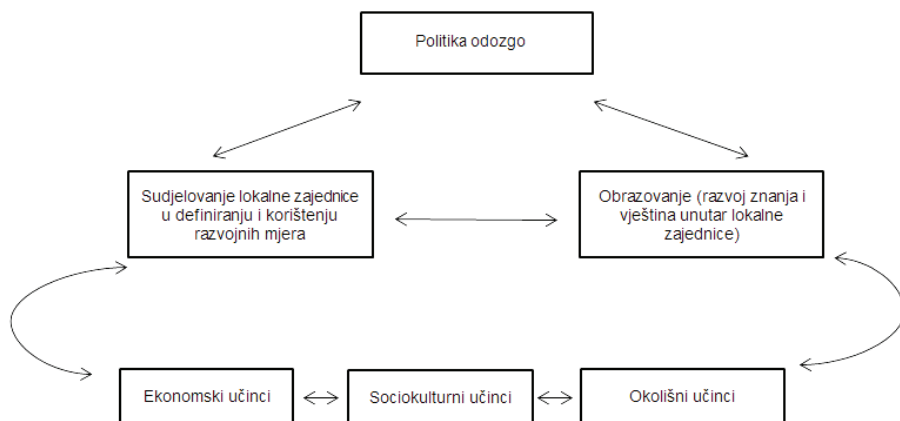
Politika odozgo

Sudjelovanje lokalne zajednice u definiranju i korištenju razvojnih mjera

Obrazovanje (razvoj znanja i vještina unutar lokalne zajednice)

Ekonomski učinci

Sociokulturni učinci

Okolišni učinci